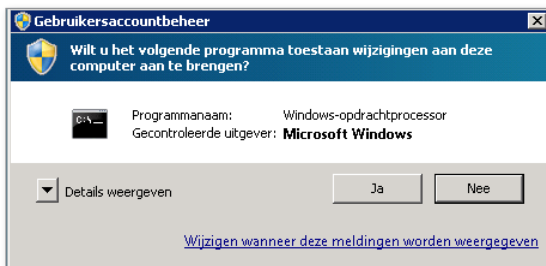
Gebruikersaccountbeheer

Wilt u het volgende programma toestaan wijzigingen aan deze computer aan te brengen?

C:\_

| Programmanaam: | Windows-opdrachtprocessor |
|---|---|
| Gecontroleerde uitgever: | Microsoft Windows |

Details weergeven

Ja

Nee

Wijzigen wanneer deze meldingen worden weergegeven